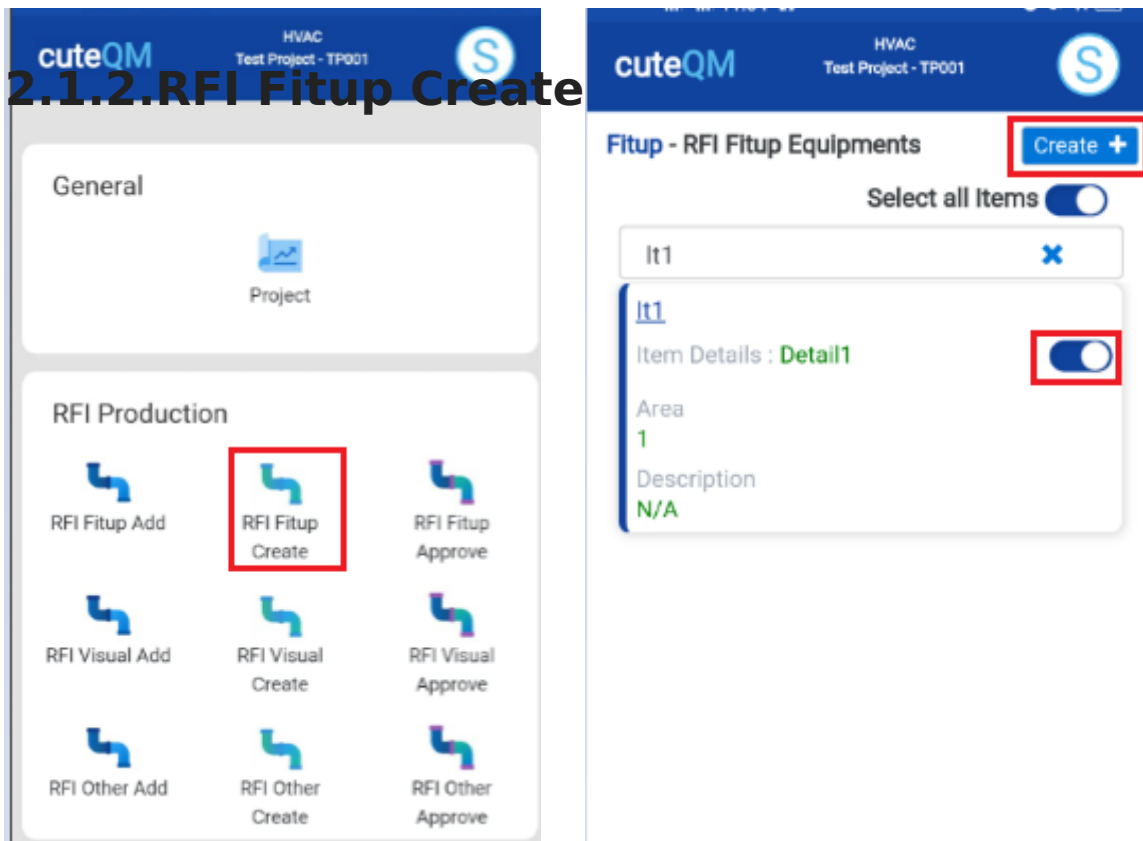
cuteQM
HVAC
Test Project - TP001
S

2.1.2.RFI Fitup Create

General

Project

RFI Production

RFI Fitup Add
RFI Fitup Create
RFI Fitup Approve
RFI Visual Add
RFI Visual Create
RFI Visual Approve
RFI Other Add
RFI Other Create
RFI Other Approve

cuteQM
HVAC
Test Project - TP001
S

Fitup - RFI Fitup Equipments
Create +

Select all Items

It1

It1
Item Details : Detail1

Area
1

Description
N/A